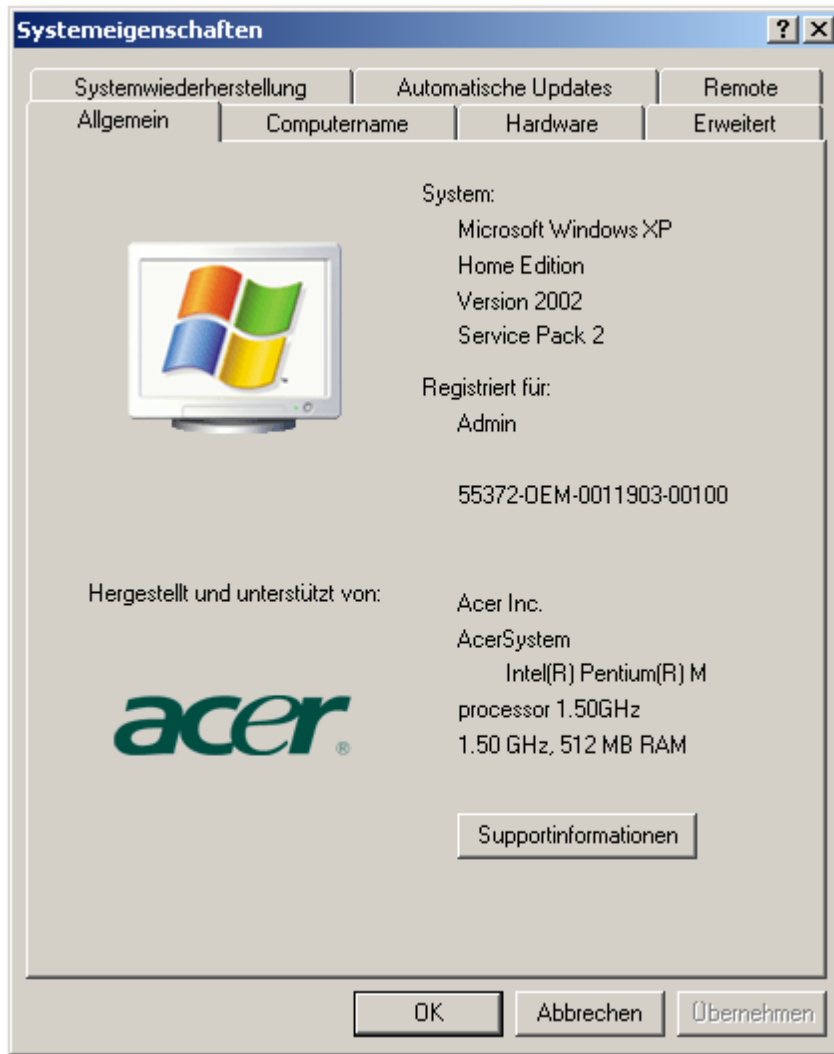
Systemeigenschaften

? X

Systemwiederherstellung | Automatische Updates | Remote
Allgemein | Computername | Hardware | Erweitert

System:
Microsoft Windows XP
Home Edition
Version 2002
Service Pack 2

Registriert für:
Admin

55372-OEM-0011903-00100

Hergestellt und unterstützt von:

acer®

Acer Inc.
AcerSystem
Intel(R) Pentium(R) M processor 1.50GHz
1.50 GHz, 512 MB RAM

Supportinformationen

OK | Abbrechen | Übernehmen